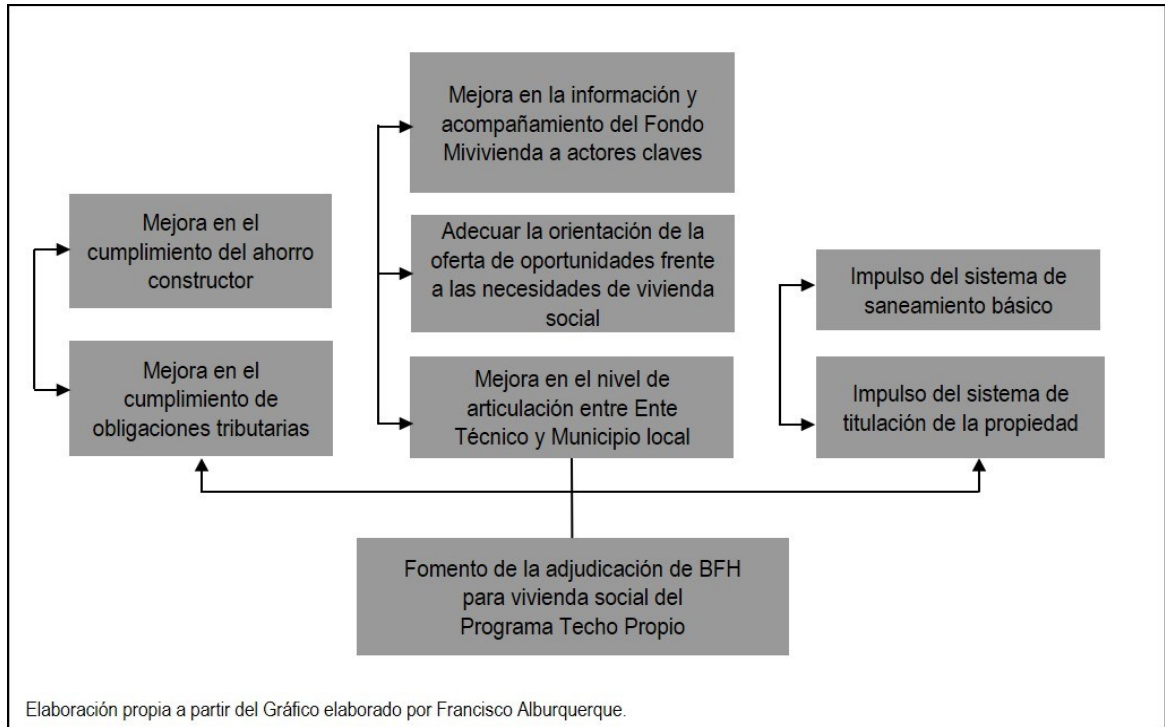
Mejora en el cumplimiento del ahorro constructor

Mejora en el cumplimiento de obligaciones tributarias

Mejora en la información y acompañamiento del Fondo Mivivienda a actores claves

Adecuar la orientación de la oferta de oportunidades frente a las necesidades de vivienda social

Mejora en el nivel de articulación entre Ente Técnico y Municipio local

Impulso del sistema de saneamiento básico

Impulso del sistema de titulación de la propiedad

Fomento de la adjudicación de BFH para vivienda social del Programa Techo Propio

Elaboración propia a partir del Gráfico elaborado por Francisco Alburquerque.